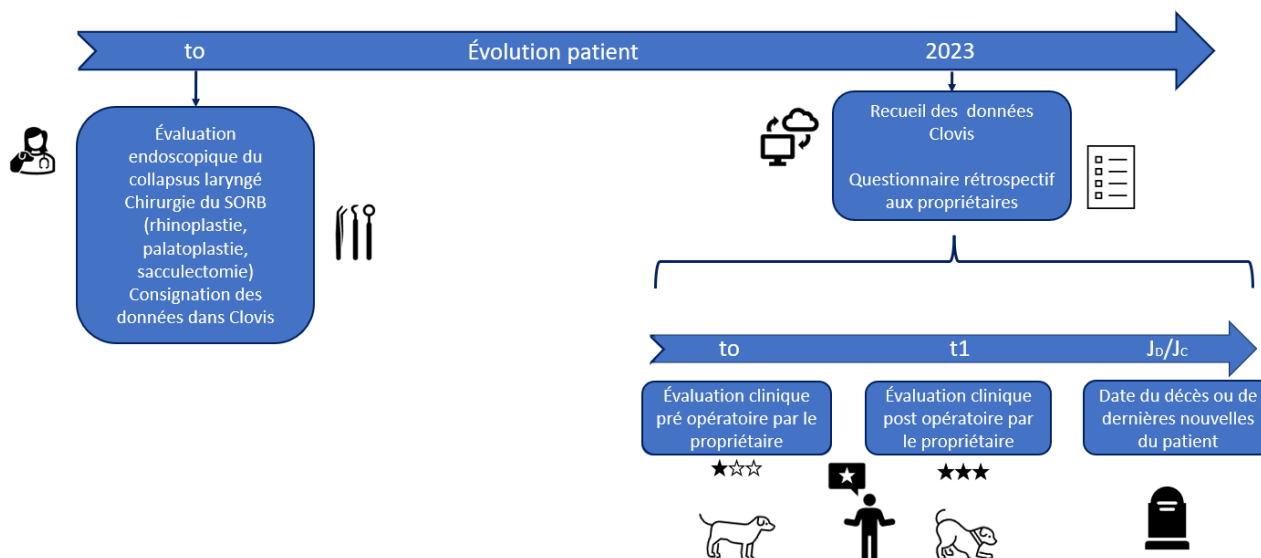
to

Évolution patient

2023

Évaluation endoscopique du collapsus laryngé
Chirurgie du SORB (rhinoplastie, palatoplastie, sacculectomie)
Consignation des données dans Clovis

Recueil des données Clovis

Questionnaire rétrospectif aux propriétaires

to

t1

$J_D/J_C$

Évaluation clinique pré opératoire par le propriétaire

★☆☆

Évaluation clinique post opératoire par le propriétaire

★★★

Date du décès ou de dernières nouvelles du patient